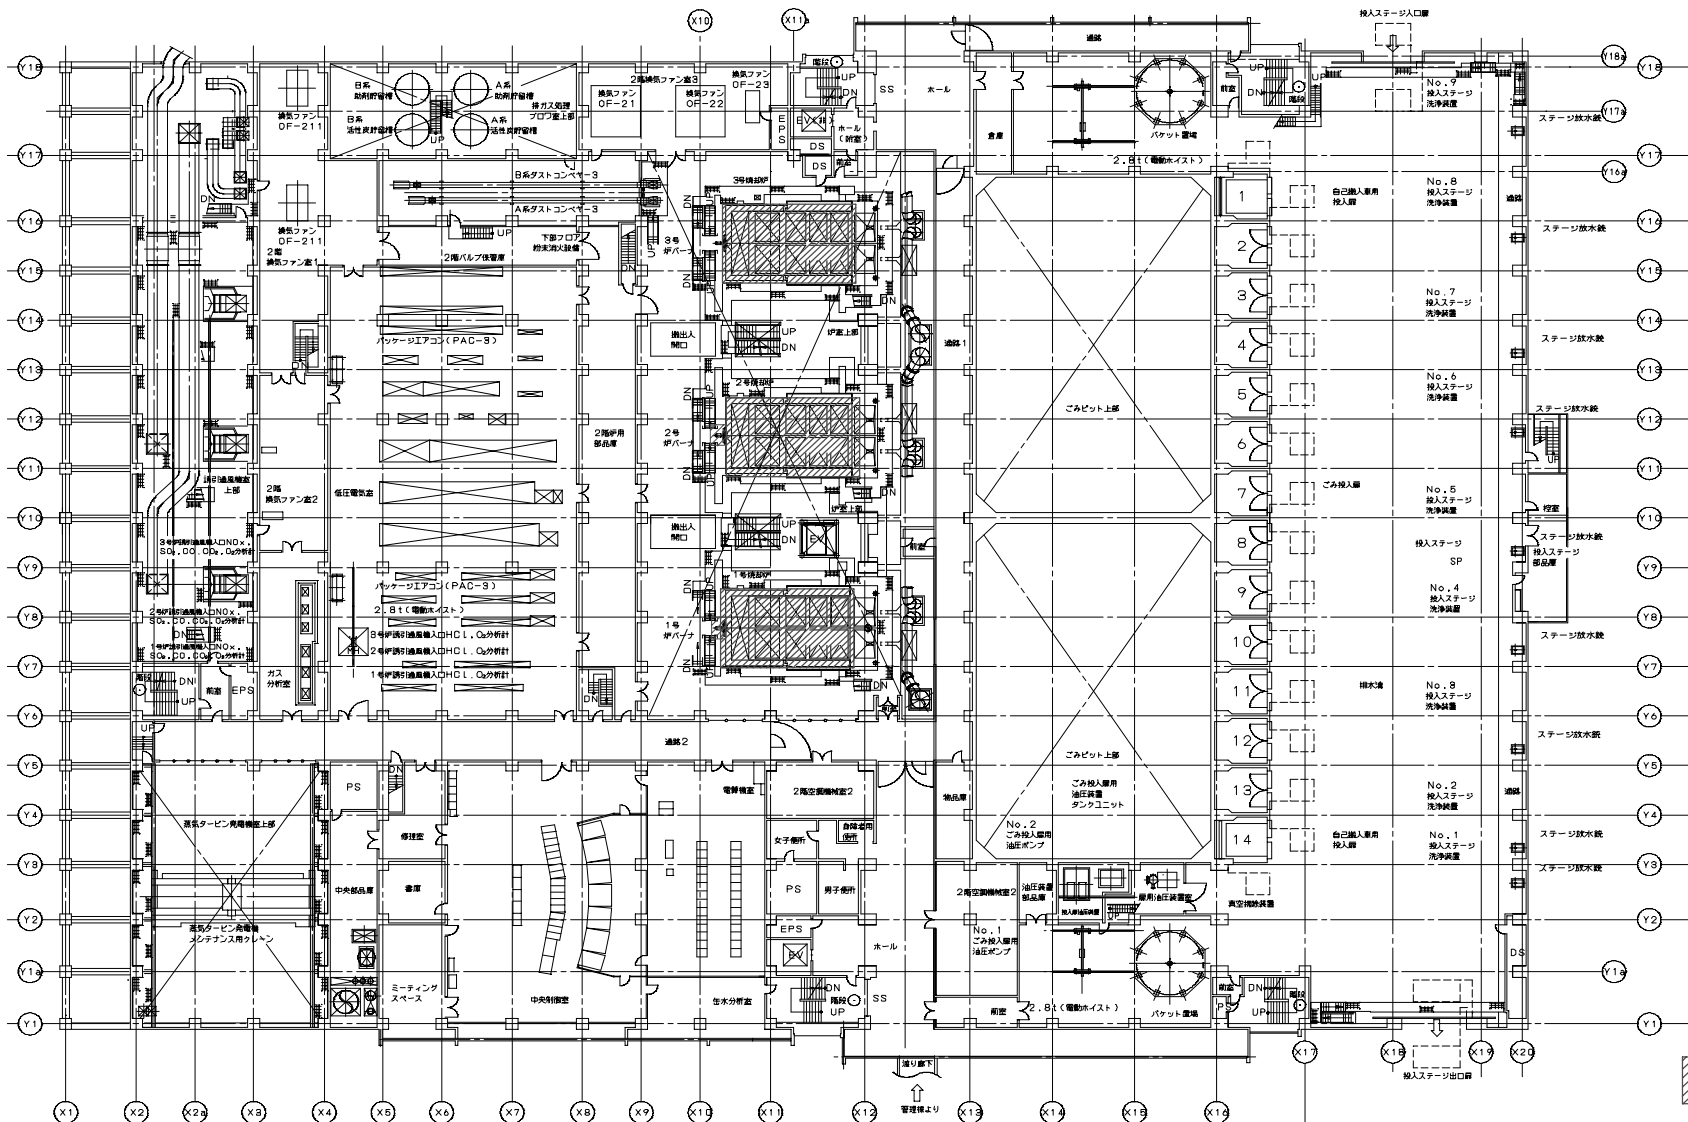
X10
X11a
投入ステージ入口扉
Y18
Y18a
Y18
Y17
Y17a
Y17
Y16a
Y16
Y16
Y15
Y15
Y14
Y14
Y13
Y13
Y12
Y12
Y11
Y11
Y10
Y10
Y9
Y9
Y8
Y8
Y7
Y7
Y6
Y6
Y5
Y5
Y4
Y4
Y3
Y3
Y2
Y2
Y1a
Y1a
Y1
Y1

換気ファン
OF-211
B系
助剤貯留槽
A系
助剤貯留槽
B系
活性炭貯留槽
A系
活性炭貯留槽
UP
排ガス処理
ブロワ室上部
2階換気ファン室3
換気ファン
OF-21
換気ファン
OF-22
換気ファン
OF-23
階段
UP
DN
SS
ホール
EPS
EV(3)
ホール
(新室)
DS
DS
通路
倉庫
バケット置場
前室
DN
UP
階段
No.9
投入ステージ
洗浄装置
ステージ放水銃
2.8t(電動ホイスト)
B系ダストコンベヤー3
A系ダストコンベヤー3
3号焼却炉
DN
換気ファン
OF-211
2階
換気ファン室1
UP
下部フロア
粉末消火設備
3号
炉バーナ
DN
2階バルブ保管庫
1
2
3
4
5
6
7
8
9
10
11
12
13
14
自己搬入車用
投入扉
No.8
投入ステージ
洗浄装置
通路
ステージ放水銃
No.7
投入ステージ
洗浄装置
ステージ放水銃
No.6
投入ステージ
洗浄装置
ステージ放水銃
パッケージエアコン(PAC-3)
搬出入
開口
UP
DN
炉室上部
通路1
2号焼却炉
2階炉用
部品庫
2号
炉バーナ
ごみピット上部
誘引通風機室
上部
2階
換気ファン室2
低圧電気室
3号炉誘引通風機入口NOx、SOx、CO、CO2、O2分析計
搬出入
開口
UP
EV
炉室上部
前室
DN
ごみ投入扉
No.5
投入ステージ
洗浄装置
控室
ステージ放水銃
投入ステージ
部品庫
投入ステージ
SP
パッケージエアコン(PAC-3)
2.8t(電動ホイスト)
1号焼却炉
1号
炉バーナ
2号炉誘引通風機入口NOx、SOx、CO、CO2、O2分析計
3号炉誘引通風機入口HCl、O2分析計
2号炉誘引通風機入口HCl、O2分析計
1号炉誘引通風機入口HCl、O2分析計
1号炉誘引通風機入口NOx、SOx、CO、CO2、O2分析計
No.4
投入ステージ
洗浄装置
ステージ放水銃
階段
DN
UP
前室
EPS
ガス
分析室
DN
排水溝
No.3
投入ステージ
洗浄装置
UP
通路2
ステージ放水銃
PS
DN
電算機室
2階空調機械室2
ごみピット上部
ごみ投入扉用
油圧装置
タンクユニット
物品庫
No.2
投入ステージ
洗浄装置
通路
蒸気タービン発電機室上部
修理室
女子便所
身障者用
便所
No.2
ごみ投入扉用
油圧ポンプ
自己搬入車用
投入扉
No.1
投入ステージ
洗浄装置
ステージ放水銃
ステージ放水銃
中央部品庫
書庫
PS
男子便所
2階空調機械室2
油圧装置
部品庫
扉用油圧装置
投入扉油圧装置
真空掃除装置
蒸気タービン発電機
メンテナンス用クレーン
EPS
ホール
No.1
ごみ投入扉用
油圧ポンプ
DS
ミーティング
スペース
中央制御室
生水分析室
EV
DN
階段
UP
SS
前室
2.8t(電動ホイスト)
バケット置場
前室
DN
UP
階段
渡り廊下
管理棟より
X17
X18
X19
X20
投入ステージ出口扉
X1
X2
X2a
X3
X4
X5
X6
X7
X8
X9
X10
X11
X12
X13
X14
X15
X16